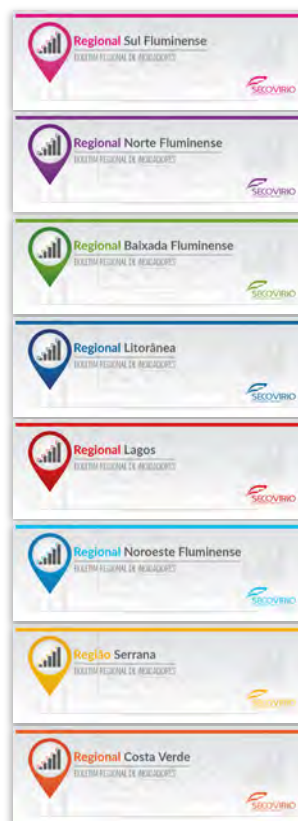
Regional Sul Fluminense
BOLETIM REGIONAL DE INDICADORES
SECOVIRIO

Regional Norte Fluminense
BOLETIM REGIONAL DE INDICADORES
SECOVIRIO

Regional Baixada Fluminense
BOLETIM REGIONAL DE INDICADORES
SECOVIRIO

Regional Litorânea
BOLETIM REGIONAL DE INDICADORES
SECOVIRIO

Regional Lagos
BOLETIM REGIONAL DE INDICADORES
SECOVIRIO

Regional Noroeste Fluminense
BOLETIM REGIONAL DE INDICADORES
SECOVIRIO

Região Serrana
BOLETIM REGIONAL DE INDICADORES
SECOVIRIO

Regional Costa Verde
BOLETIM REGIONAL DE INDICADORES
SECOVIRIO